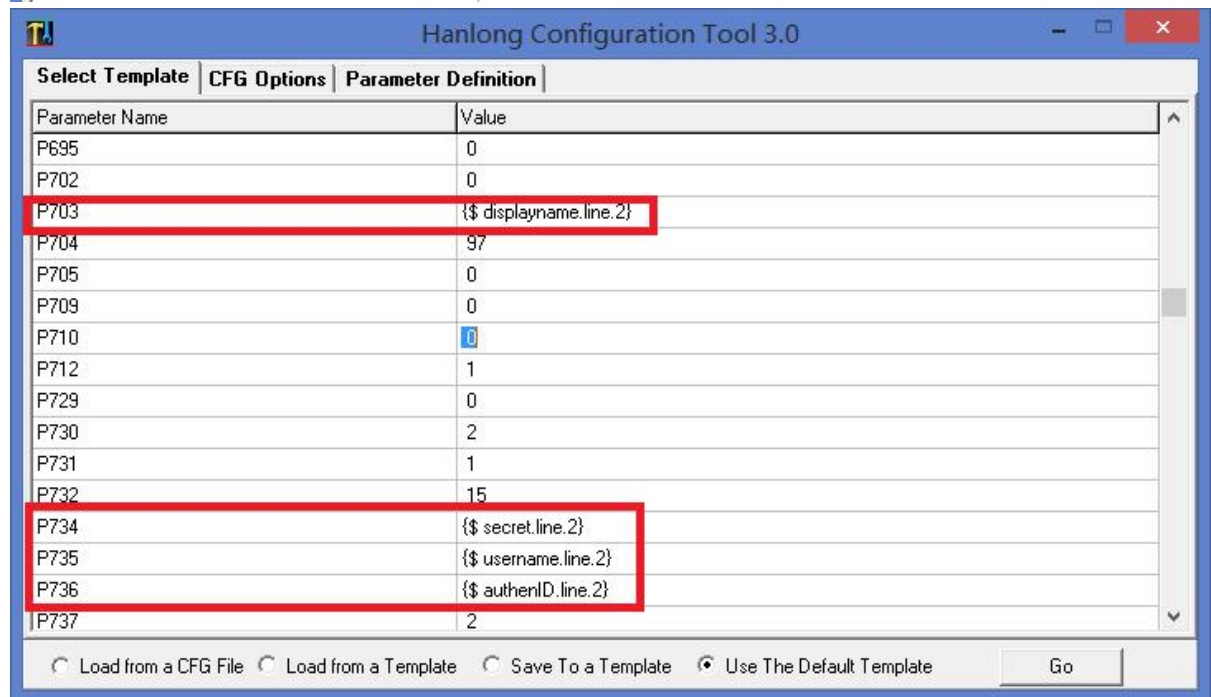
Hanlong Configuration Tool 3.0

Select Template | CFG Options | Parameter Definition

| Parameter Name | Value |
|---|---|
| P695 | 0 |
| P702 | 0 |
| P703 | {$ displayname.line.2} |
| P704 | 97 |
| P705 | 0 |
| P709 | 0 |
| P710 | 0 |
| P712 | 1 |
| P729 | 0 |
| P730 | 2 |
| P731 | 1 |
| P732 | 15 |
| P734 | {$ secret.line.2} |
| P735 | {$ username.line.2} |
| P736 | {$ authenID.line.2} |
| P737 | 2 |

Load from a CFG File   Load from a Template   Save To a Template   Use The Default Template   Go